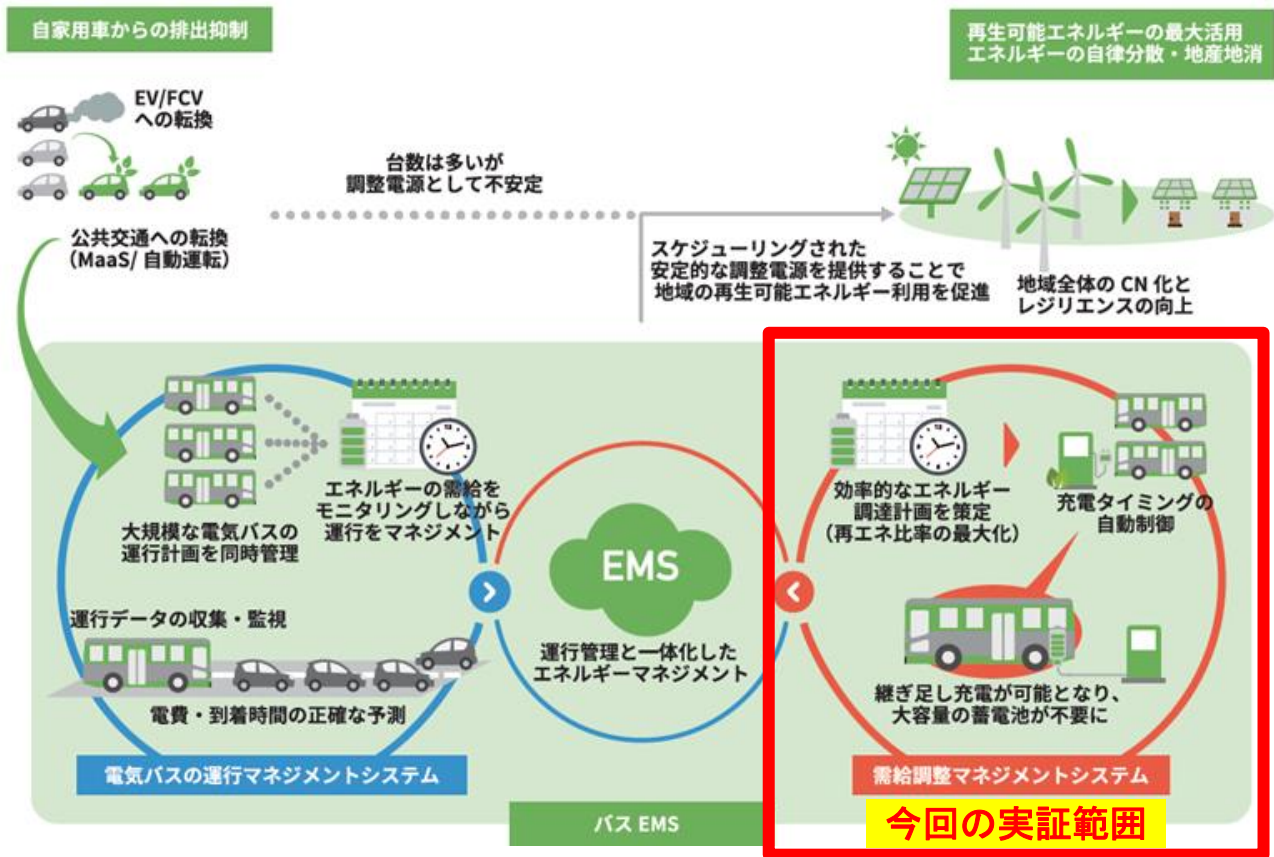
自家用車からの排出抑制

再生可能エネルギーの最大活用
エネルギーの自律分散・地産地消

EV/FCV
への転換

台数は多いが
調整電源として不安定

公共交通への転換
（MaaS/ 自動運転）

スケジューリングされた
安定的な調整電源を提供することで
地域の再生可能エネルギー利用を促進

地域全体の CN 化と
レジリエンスの向上

大規模な電気バスの
運行計画を同時管理

エネルギーの需給を
モニタリングしながら
運行をマネジメント

運行データの収集・監視

電費・到着時間の正確な予測

電気バスの運行マネジメントシステム

EMS

運行管理と一体化した
エネルギーマネジメント

効率的なエネルギー
調達計画を策定
（再エネ比率の最大化）

充電タイミングの
自動制御

継ぎ足し充電が可能となり、
大容量の蓄電池が不要に

需給調整マネジメントシステム

バス EMS

今回の実証範囲